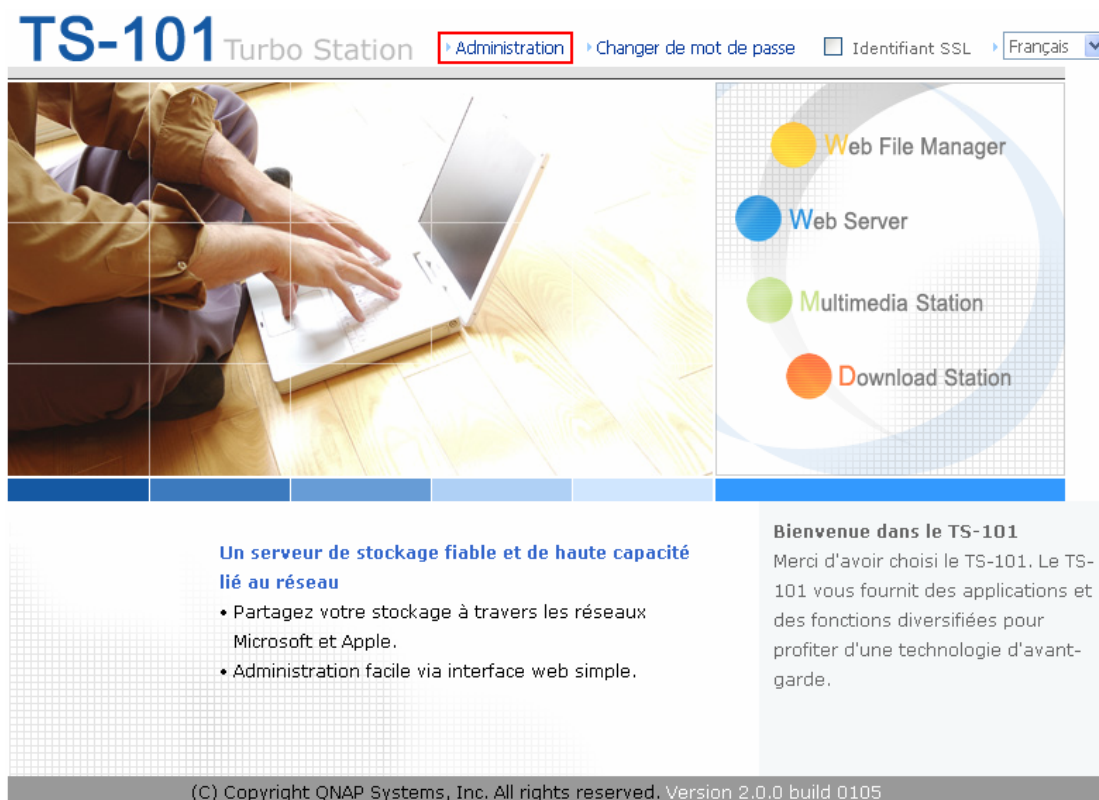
TS-101 Turbo Station

Administration

Changer de mot de passe

Identifiant SSL

Français

Web File Manager

Web Server

Multimedia Station

Download Station

Un serveur de stockage fiable et de haute capacité lié au réseau

• Partagez votre stockage à travers les réseaux Microsoft et Apple.

• Administration facile via interface web simple.

Bienvenue dans le TS-101

Merci d'avoir choisi le TS-101. Le TS-101 vous fournit des applications et des fonctions diversifiées pour profiter d'une technologie d'avant-garde.

(C) Copyright QNAP Systems, Inc. All rights reserved. Version 2.0.0 build 0105